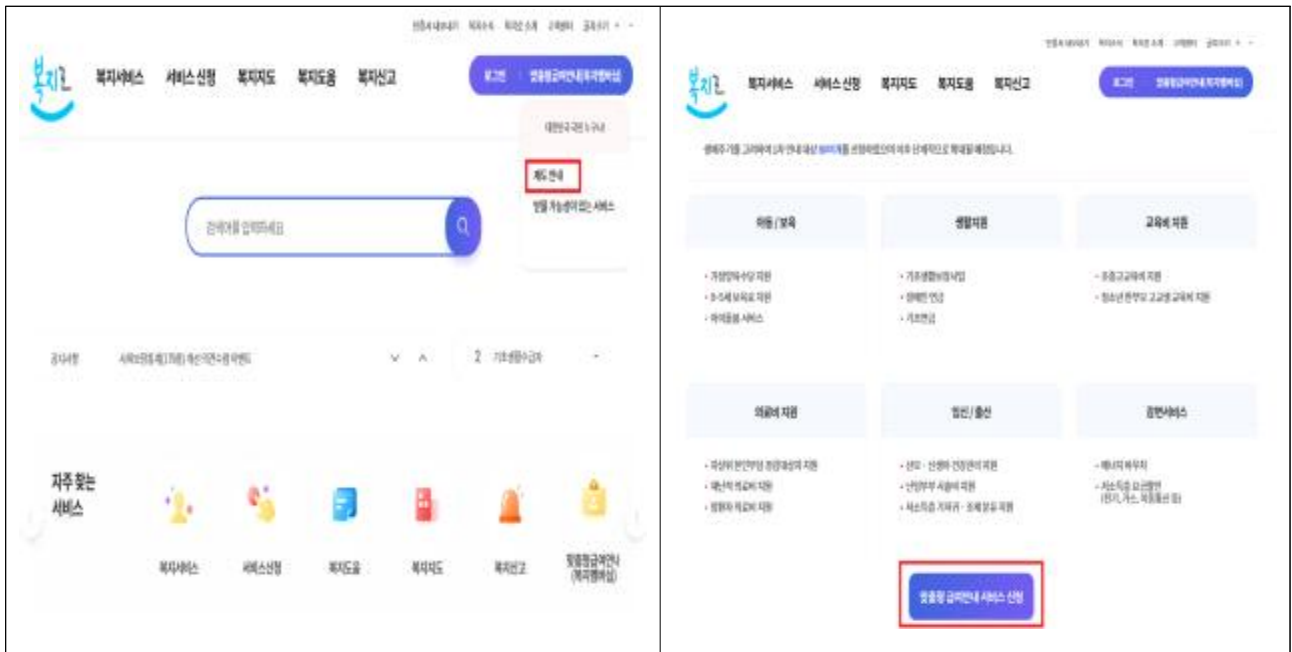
복지로 복지서비스 서비스 신청 복지지도 복지도움 복지신고

로그인 맞춤형급여안내(복지멤버십)

제도 안내

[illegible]

자주 찾는 서비스

복지서비스 서비스신청 복지도움 복지지도 복지신고 맞춤형급여안내(복지멤버십)

복지로 복지서비스 서비스 신청 복지지도 복지도움 복지신고

로그인 맞춤형급여안내(복지멤버십)

아동/보육

생활지원

교육비 지원

의료비 지원

임신/출산

감면서비스

맞춤형 급여안내 서비스 신청